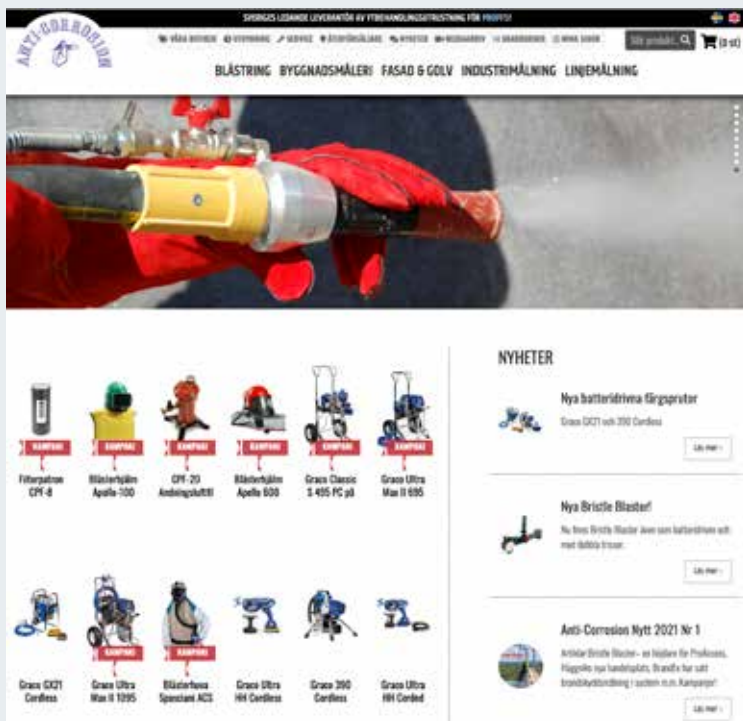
SVERIGES LEDANDE LEVERANTÖR AV YTBEHANDLINGSUTRUSTNING FÖR PROFFS!

ANTI-CORROSION

VÅRA BUTIKER · UTHYRNING · SERVICE · ÅTERFÖRSÄLJARE · NYHETER · MEDIARKIV · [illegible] · MINA SIDOR

Sök produkt... (0 st)

BLÄSTRING BYGGNADSMÅLERI FASAD & GOLV INDUSTRIMÅLNING LINJEMÅLNING

KAMPANJ
Filterpatron CPF-8

KAMPANJ
Blästerhjälm Apollo-100

KAMPANJ
CPF-20 Andningsluftfilt

KAMPANJ
Blästerhjälm Apollo 600

KAMPANJ
Graco Classic S 495 PC på

KAMPANJ
Graco Ultra Max II 695

Graco GX21 Cordless

KAMPANJ
Graco Ultra Max II 1095

KAMPANJ
Blästerhuva Spasciani ACS

Graco Ultra HH Cordless

Graco 390 Cordless

Graco Ultra HH Corded

NYHETER

Nya batteridrivna färgsprutor
Graco GX21 och 390 Cordless
Läs mer ›

Nya Bristle Blaster!
Nu finns Bristle Blaster även som batteridriven och med dubbla trosor.
Läs mer ›

Anti-Corrosion Nytt 2021 Nr 1
Artiklar Bristle Blaster– en höjdare för Proffsens. Häggviks nya handelsplats, Brandfix har satt brandskyddsmålning i system m.m. Kampanjer!
Läs mer ›